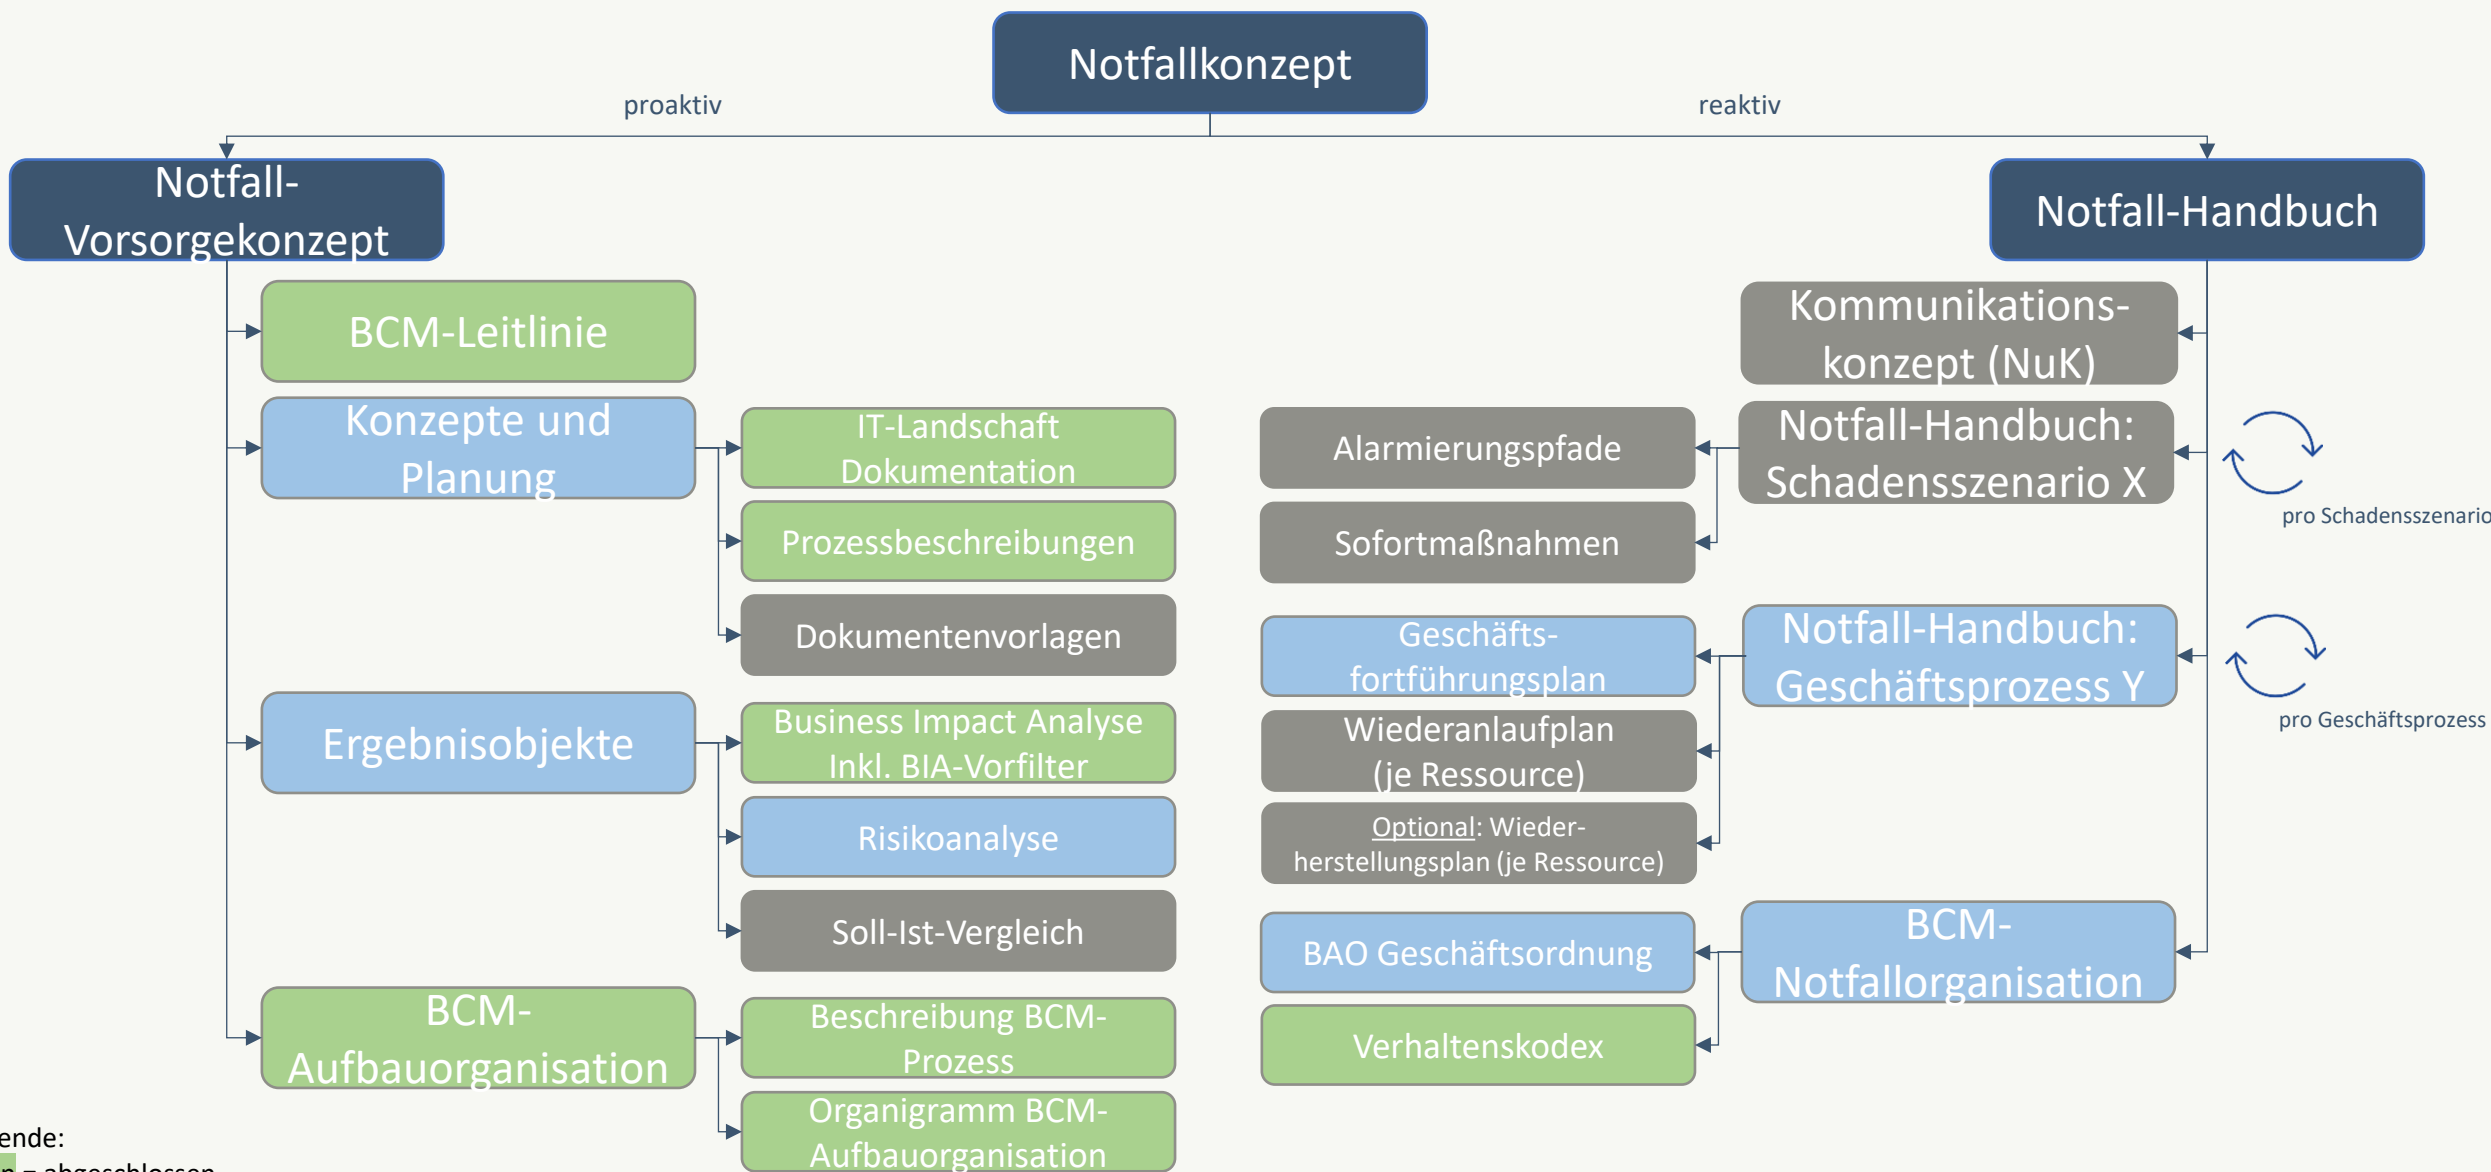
Notfallkonzept

proaktiv

reaktiv

Notfall-Vorsorgekonzept

Notfall-Handbuch

BCM-Leitlinie

Konzepte und Planung

IT-Landschaft Dokumentation

Prozessbeschreibungen

Dokumentenvorlagen

Ergebnisobjekte

Business Impact Analyse Inkl. BIA-Vorfilter

Risikoanalyse

Soll-Ist-Vergleich

BCM-Aufbauorganisation

Beschreibung BCM-Prozess

Organigramm BCM-Aufbauorganisation

Kommunikations-konzept (NuK)

Alarmierungspfade

Notfall-Handbuch: Schadensszenario X

Sofortmaßnahmen

pro Schadensszenario

Geschäfts-fortführungsplan

Notfall-Handbuch: Geschäftsprozess Y

pro Geschäftsprozess

Wiederanlaufplan (je Ressource)

Optional: Wieder-herstellungsplan (je Ressource)

BAO Geschäftsordnung

BCM-Notfallorganisation

Verhaltenskodex

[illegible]ende:

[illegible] = abgeschlossen